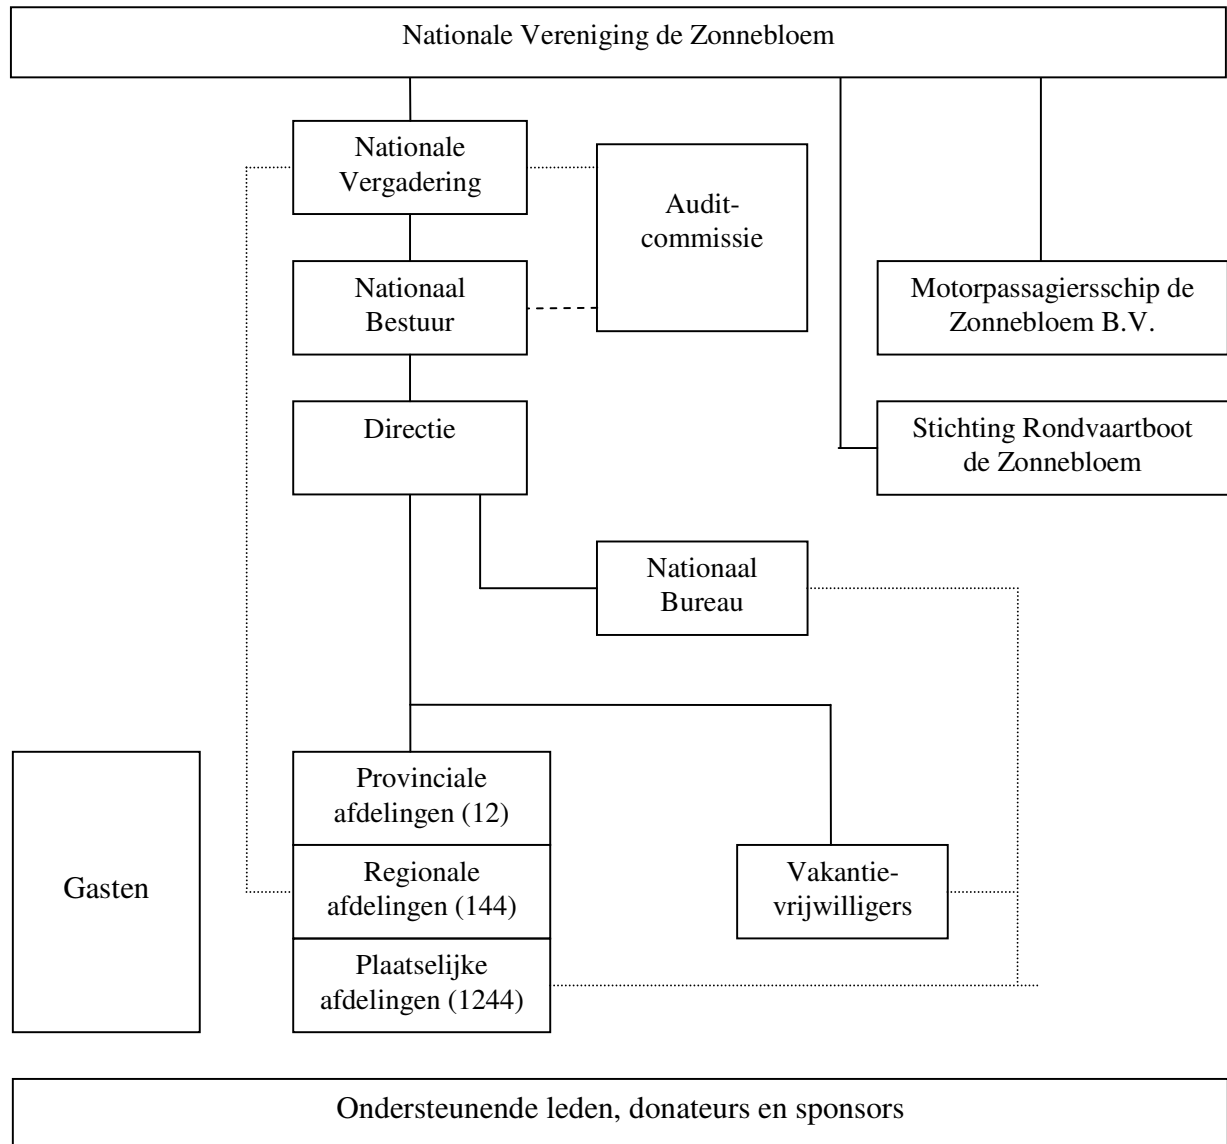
Nationale Vereniging de Zonnebloem

Nationale Vergadering

Auditcommissie

Nationaal Bestuur

Motorpassagiersschip de Zonnebloem B.V.

Directie

Stichting Rondvaartboot de Zonnebloem

Nationaal Bureau

Gasten

Provinciale afdelingen (12)

Regionale afdelingen (144)

Plaatselijke afdelingen (1244)

Vakantievrijwilligers

Ondersteunende leden, donateurs en sponsors